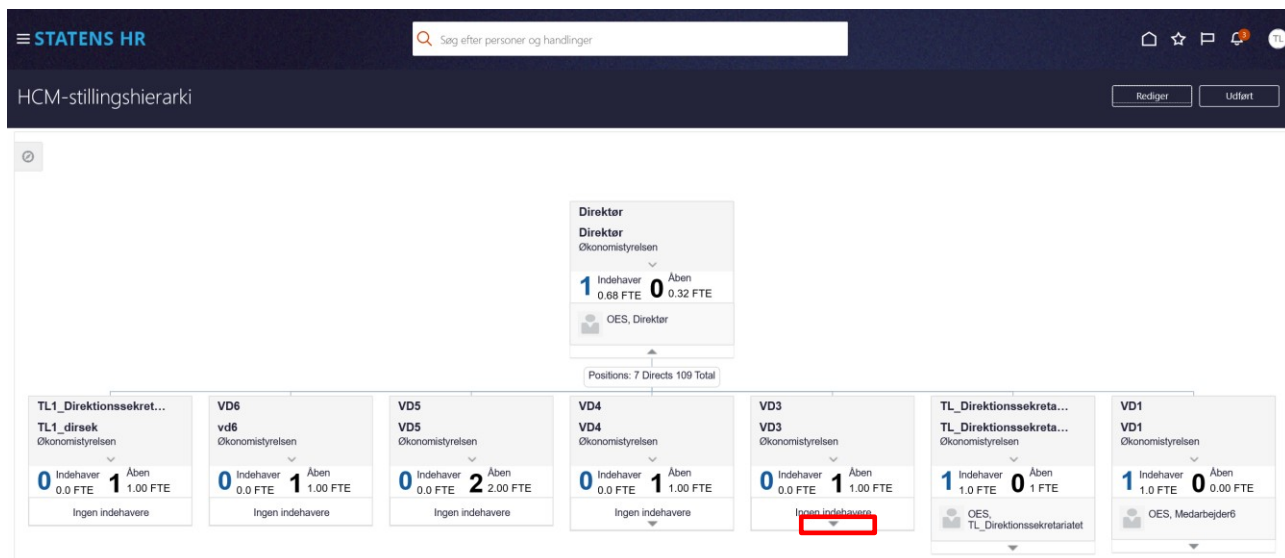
≡ STATENS HR

Søg efter personer og handlinger

TL

HCM-stillingshierarki

Rediger

Udført

Direktør
Direktør
Økonomistyrelsen
1 Indehaver 0.68 FTE 0 Åben 0.32 FTE
OES, Direktør

Positions: 7 Directs 109 Total

TL1_Direktionssekret...
TL1_dirsek
Økonomistyrelsen
0 Indehaver 0.0 FTE 1 Åben 1.00 FTE
Ingen indehavere

VD6
vd6
Økonomistyrelsen
0 Indehaver 0.0 FTE 1 Åben 1.00 FTE
Ingen indehavere

VD5
VD5
Økonomistyrelsen
0 Indehaver 0.0 FTE 2 Åben 2.00 FTE
Ingen indehavere

VD4
VD4
Økonomistyrelsen
0 Indehaver 0.0 FTE 1 Åben 1.00 FTE
Ingen indehavere

VD3
VD3
Økonomistyrelsen
0 Indehaver 0.0 FTE 1 Åben 1.00 FTE
Ingen indehavere

TL_Direktionssekreta...
TL_Direktionssekreta...
Økonomistyrelsen
1 Indehaver 1.0 FTE 0 Åben 1 FTE
OES, TL_Direktionssekretariatet

VD1
VD1
Økonomistyrelsen
1 Indehaver 1.0 FTE 0 Åben 0.00 FTE
OES, Medarbejder6